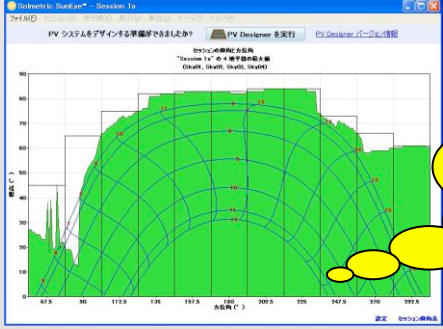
Solmetric SunEye™ - Session 1a

ファイル(F) セッション(S) 電子箱(I) 表示(V) 単位(U) ツール(T) ヘルプ(H)

PV システムをデザインする準備ができましたか?

PV Designer を実行

PV Designer バージョン情報

セッションの仰角と方位角
"Session 1a" の 4 地平線の最大値
(Sky01, Sky02, Sky03, Sky04)

90
80
70
60
50
40
30
20
10
0

仰角 (°)

67.5
90
112.5
135
157.5
180
202.5
225
247.5
270
292.5

方位角 (°)

設定

セッション仰角

12
1
11
2
10
3
9
4
8
5
7
6